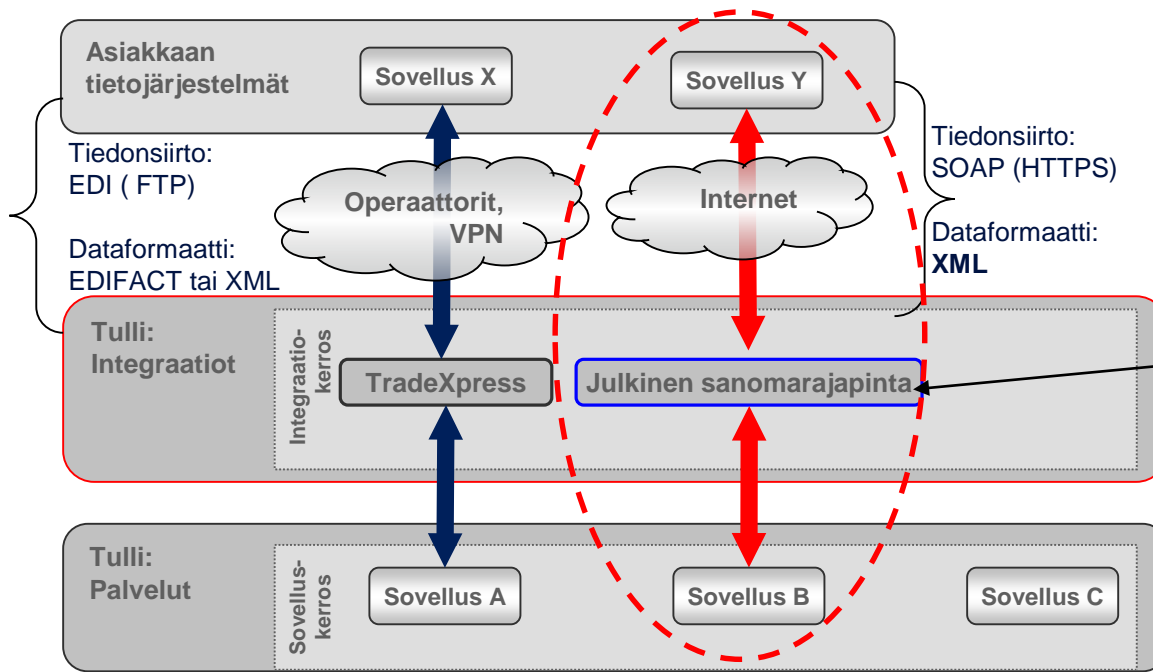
Asiakkaan tietojärjestelmät

Sovellus X

Sovellus Y

Tiedonsiirto: EDI ( FTP)

Dataformaatti: EDIFACT tai XML

Operaattorit, VPN

Internet

Tiedonsiirto: SOAP (HTTPS)

Dataformaatti: XML

Tulli: Integraatiot

Integraatiokerros

TradeXpress

Julkinen sanomarajapinta

Tulli: Palvelut

Sovelluskerros

Sovellus A

Sovellus B

Sovellus C